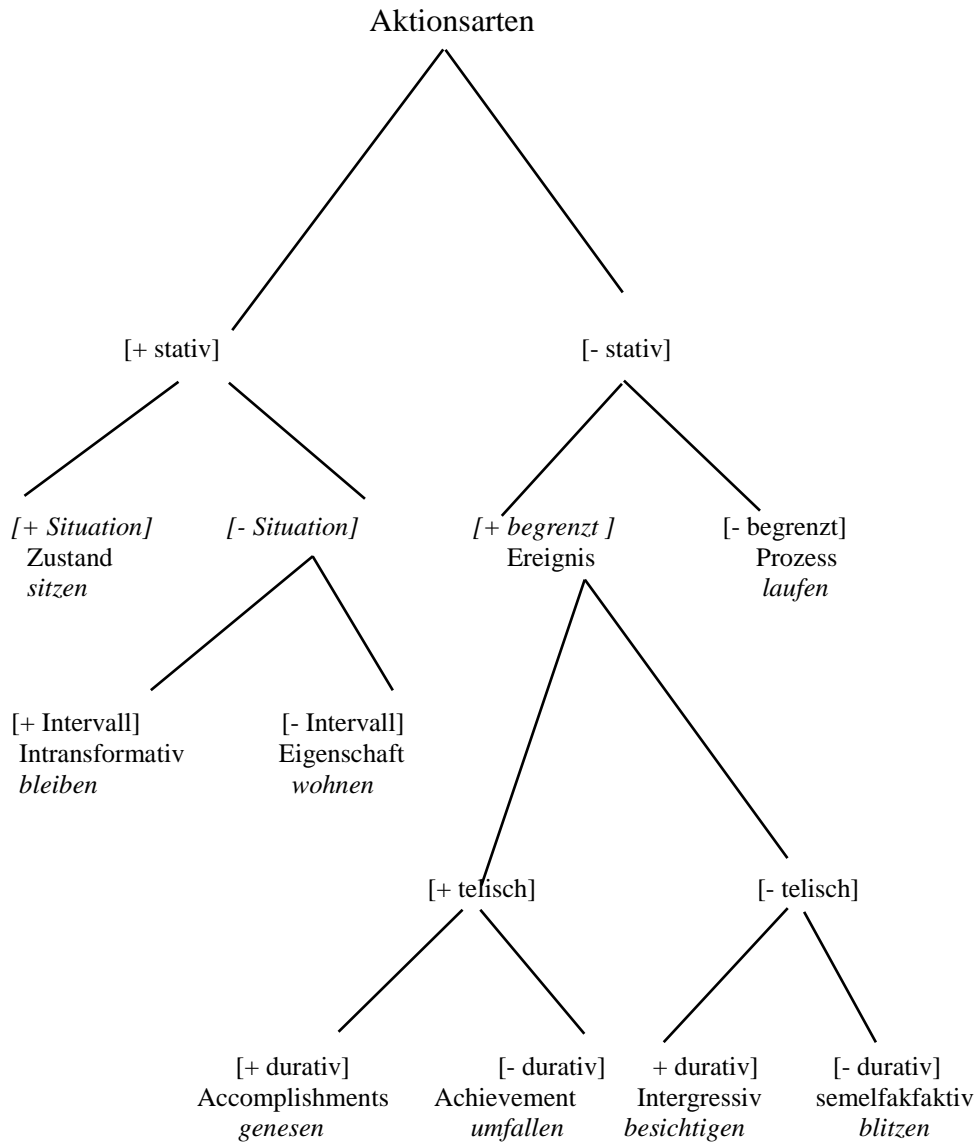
Aktionsarten

[+ stativ]

[- stativ]

[+ Situation]
Zustand
sitzen

[- Situation]

[+ begrenzt ]
Ereignis

[- begrenzt]
Prozess
laufen

[+ Intervall]
Intransformativ
bleiben

[- Intervall]
Eigenschaft
wohnen

[+ telisch]

[- telisch]

[+ durativ]
Accomplishments
genesen

[- durativ]
Achievement
umfallen

+ durativ]
Intergressiv
besichtigen

[- durativ]
semelfakfaktiv
blitzen